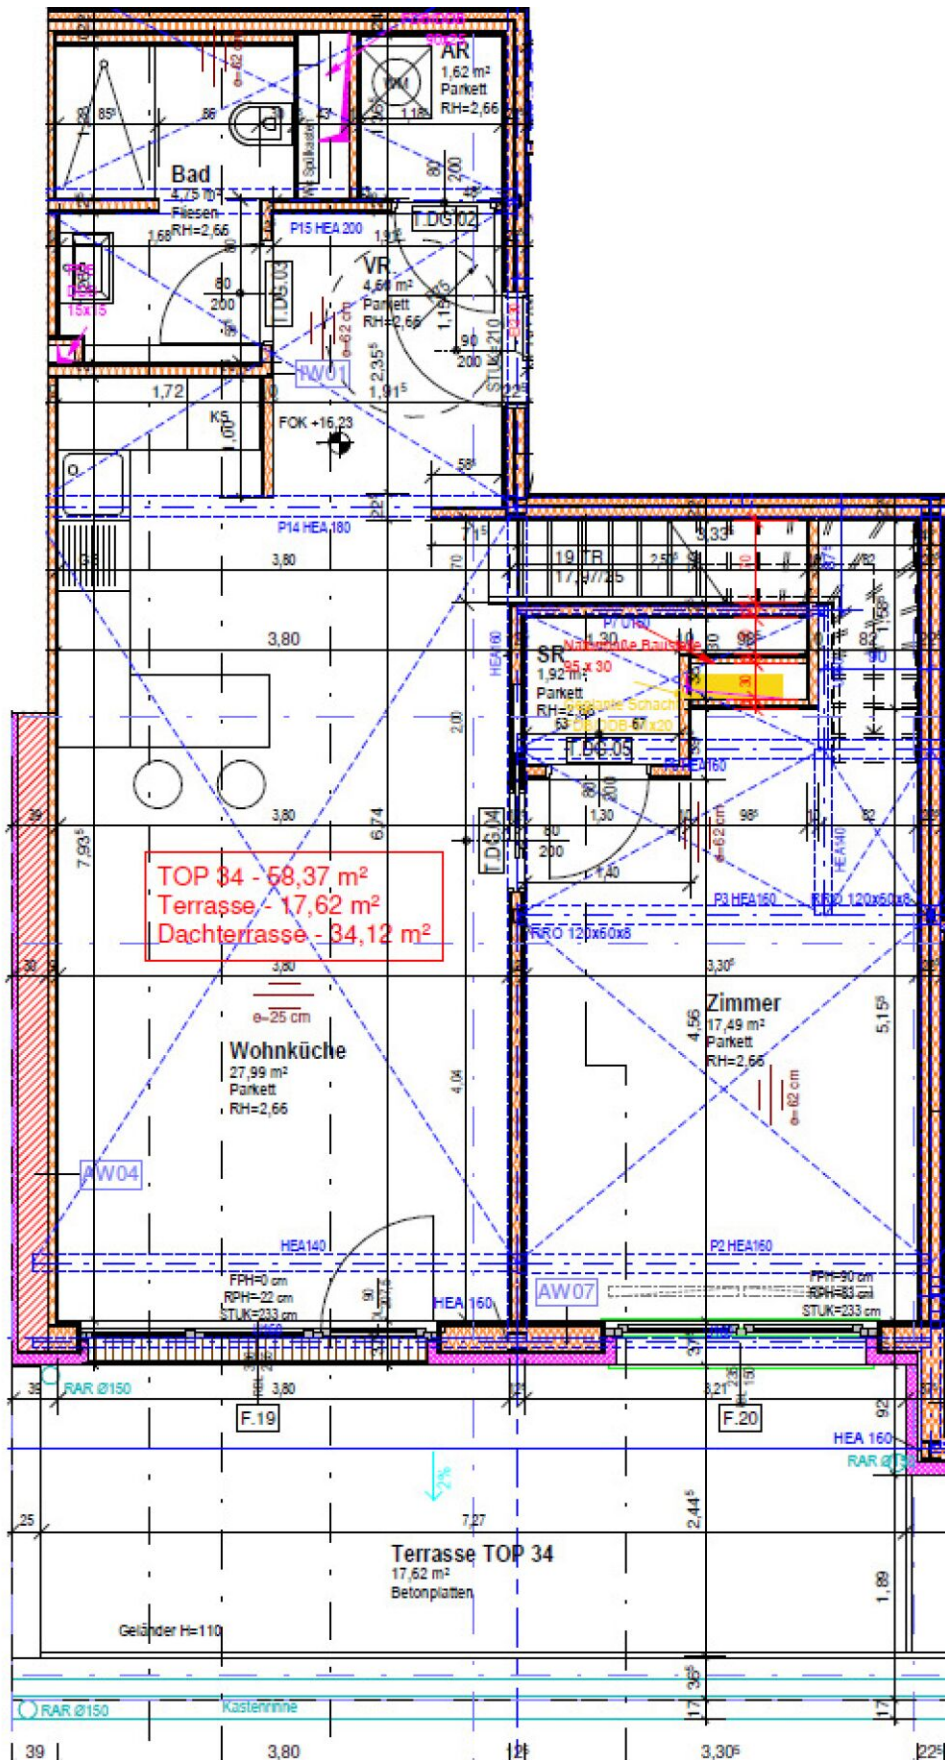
AR
1,62 m²
Parkett
RH=2,66

Bad
4,75 m²
Fliesen
RH=2,66

85⁵
86
Spülkasten
1,16
80
200
1,68
15x15

P15 HEA 200
1,93
T.DG.02

VR
4,60 m²
Parkett
RH=2,66
e=62 cm
T.D5.03
80
200
2,35⁵
1,91⁵
1,15
90
200
STUK 210
2,25

IW01
1,72
KS
1,00
FOK +16,23
58

P14 HEA 180
3,80
3,80
19 TR
17,9/27,5
3,33
P7 0180
HEA160
SR
1,92 m²
Parkett
RH=2,66
95 x 30
T.DG.05
1,30
98
82
80
200
1,30
98
67
53

3,80
6,74
7,93⁵
39
2,00
T.DG.04
80
200
1,40
e=62 cm
HEA140

TOP 34 - 58,37 m²
Terrasse - 17,62 m²
Dachterrasse - 34,12 m²

P3 HEA160
RRO 120x60x8
RRO 120x60x8
3,80
e=25 cm
3,30⁵

Wohnküche
27,99 m²
Parkett
RH=2,66
4,04

Zimmer
17,49 m²
Parkett
RH=2,66
4,56
5,15⁵
e=62 cm

AW04
HEA140
P2 HEA160
FPH=0 cm
RPH=22 cm
STUK=233 cm
HEA 160
AW07
FPH=90 cm
RPH=83 cm
STUK=233 cm

39
RAR Ø150
3,80
F.19
F.20
3,21
HEA 160
RAR Ø150
92
2%
25
7,27
2,44⁵

Terrasse TOP 34
17,62 m²
Betonplatten
1,89

Geländer H=110

RAR Ø150
Kastenrinne

39
3,80
12
3,30⁵
22⁵